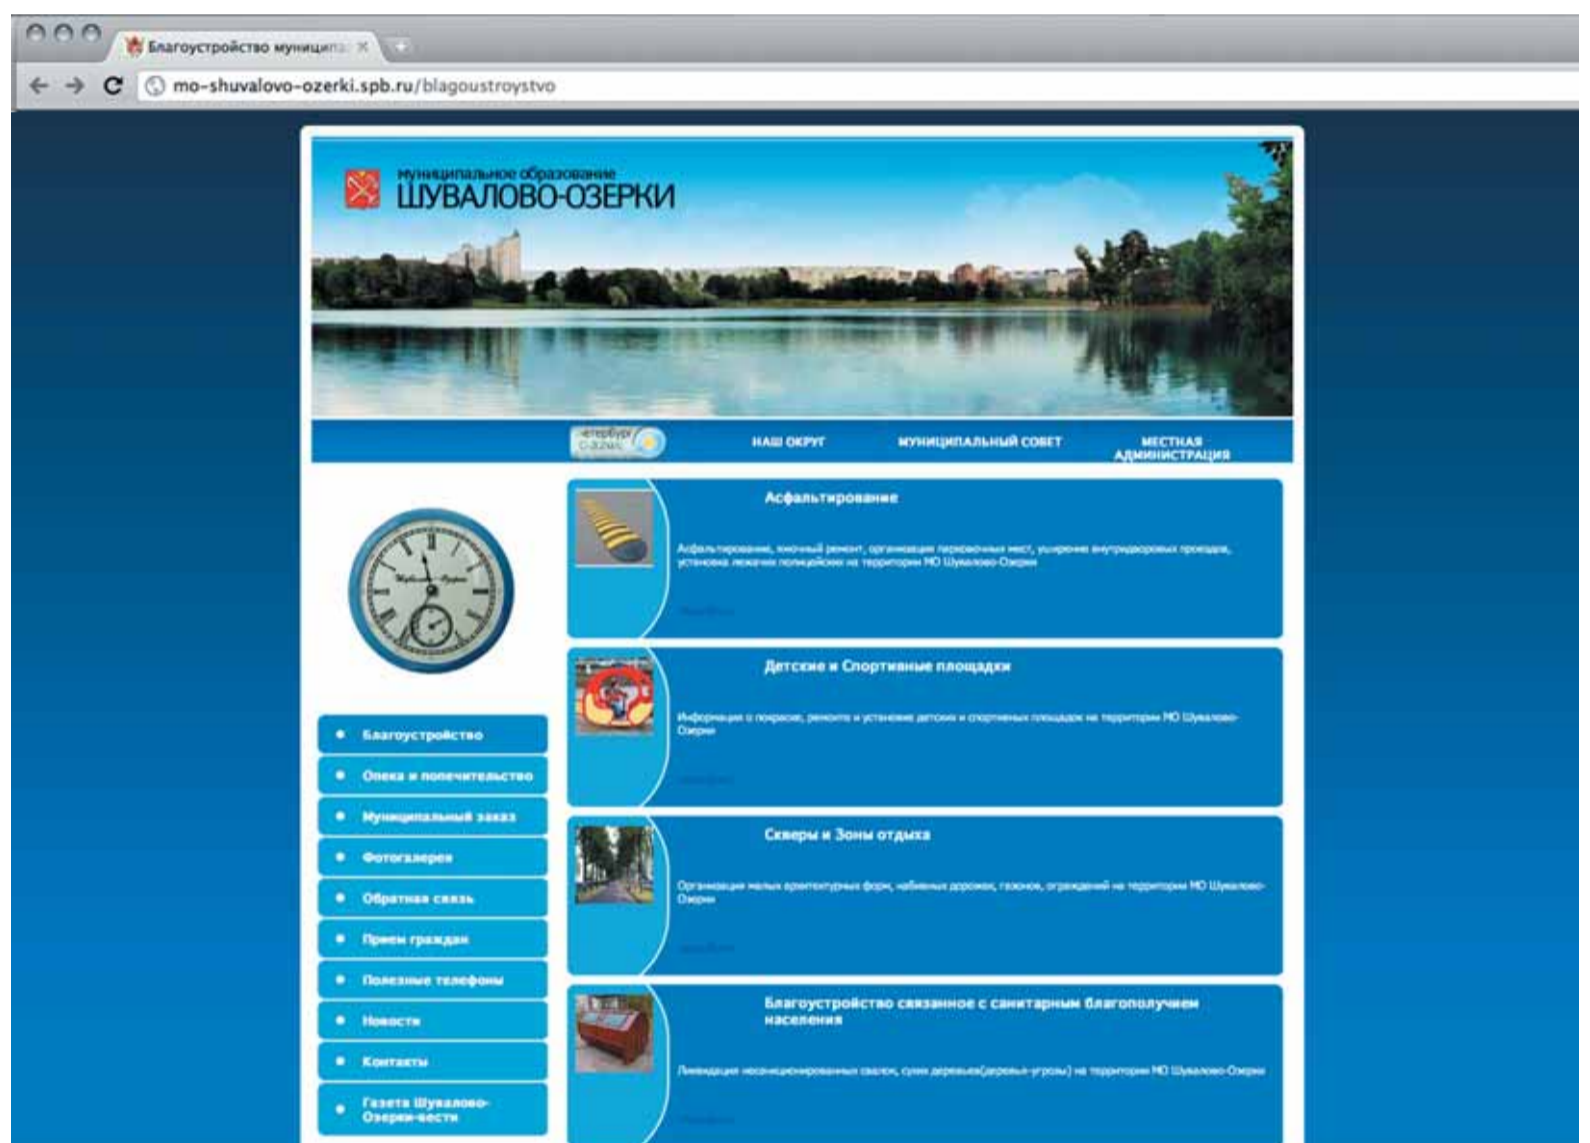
Благоустройство муниципа

mo-shuvalovo-ozerki.spb.ru/blagoustroystvo

Муниципальное образование
ШУВАЛОВО-ОЗЕРКИ

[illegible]

НАШ ОКРУГ

МУНИЦИПАЛЬНЫЙ СОВЕТ

МЕСТНАЯ АДМИНИСТРАЦИЯ

Асфальтирование

Асфальтирование, ямочный ремонт, организация парковочных мест, уширение внутридворовых проездов, установка лежачих полицейских на территории МО Шувалово-Озерки

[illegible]

Детские и Спортивные площадки

Информация о покраске, ремонте и установке детских и спортивных площадок на территории МО Шувалово-Озерки

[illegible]

Скверы и Зоны отдыха

Организация малых архитектурных форм, набивных дорожек, газонов, ограждений на территории МО Шувалово-Озерки

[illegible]

Благоустройство связанное с санитарным благополучием населения

Ликвидация несанкционированных свалок, сухих деревьев(деревья-угрозы) на территории МО Шувалово-Озерки

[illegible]

Благоустройство

Опека и попечительство

Муниципальный заказ

Фотогалерея

Обратная связь

Прием граждан

Полезные телефоны

Новости

Контакты

Газета Шувалово-Озерки-вести